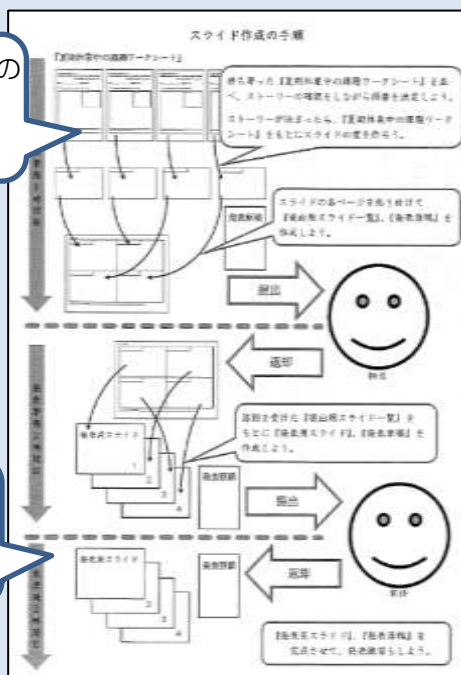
の

スライド作成の手順

『夏期休業中の課題ワークシート』

持ち寄った『夏期休業中の課題ワークシート』を並べ、ストーリーの確認をしながら順番を決定しよう。

ストーリーが決まったら、『夏期休業中の課題ワークシート』をもとにスライドの案を作ろう。

スライドの各ページを貼り付けて『発表用スライド一覧』、『発表原稿』を作成しよう。

発表原稿

提出

返却

教師

返却を受けた『発表用スライド一覧』をもとに『発表用スライド』、『発表原稿』を作成しよう。

発表用スライド

1

2

3

4

発表原稿

提出

返却

発表用スライド

発表原稿

『発表用スライド』、『発表原稿』を完成させて、発表練習もしよう。